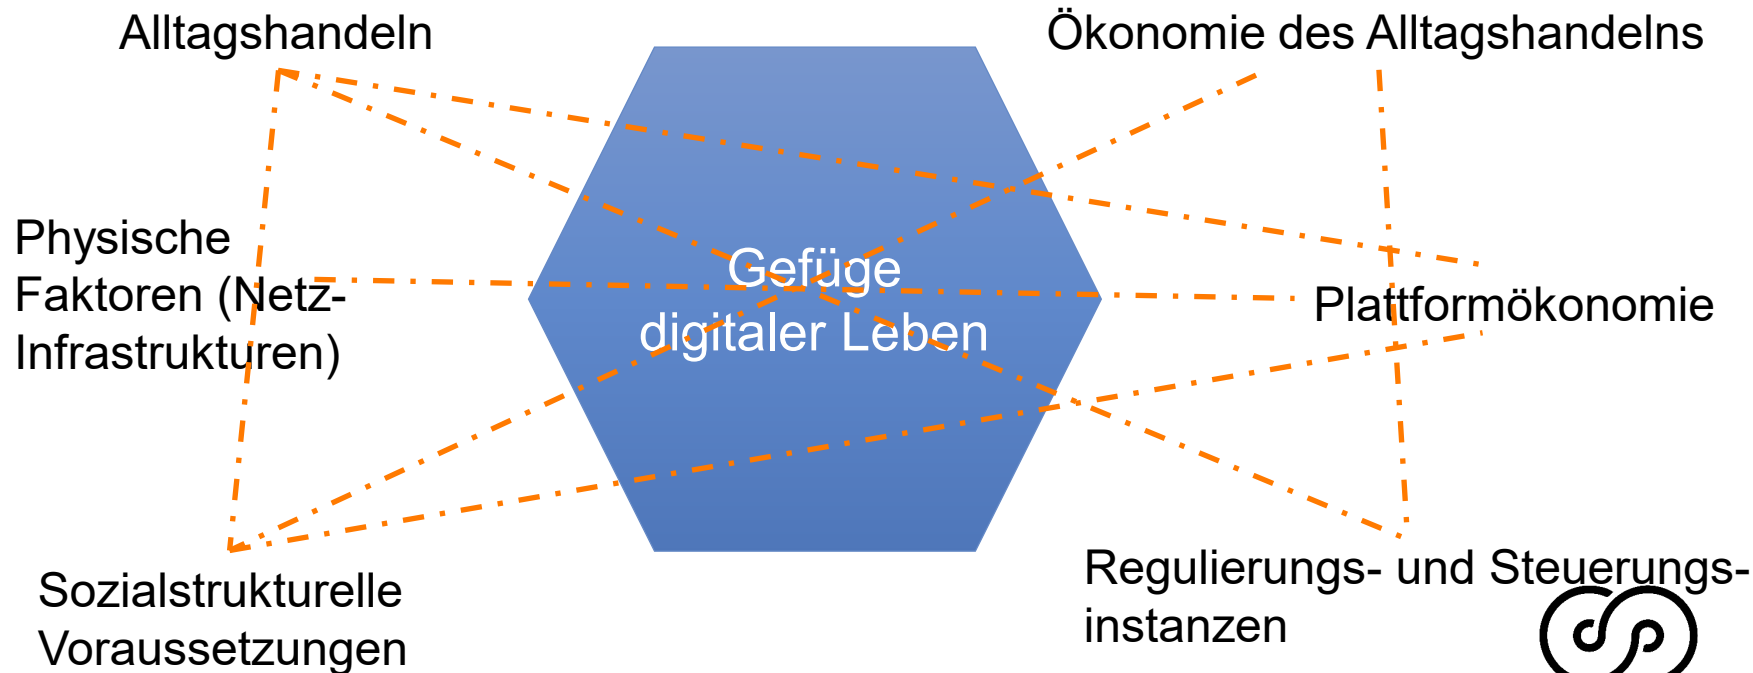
Alltagshandeln

Ökonomie des Alltagshandelns

Physische Faktoren (Netz-Infrastrukturen)

Gefüge digitaler Leben

Plattformökonomie

Sozialstrukturelle Voraussetzungen

Regulierungs- und Steuerungsinstanzen